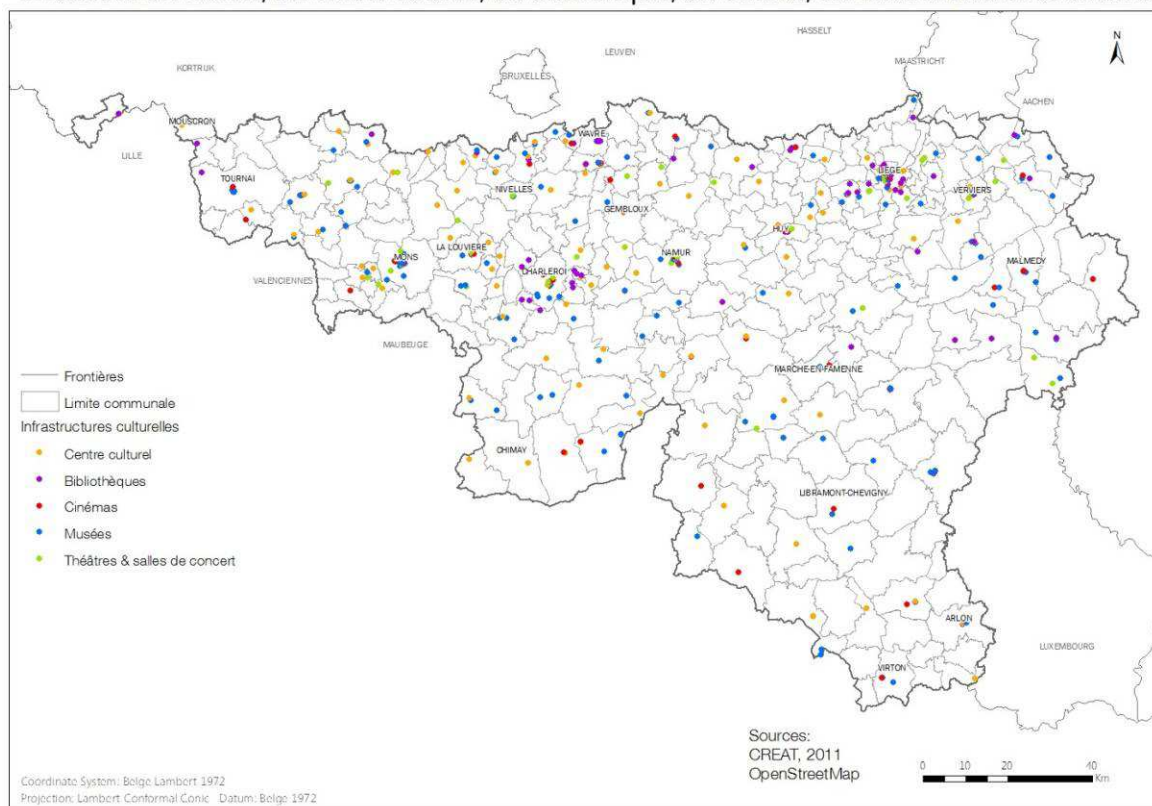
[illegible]

HASSELT
N
KORTRIJK
LEUVEN
BRUXELLES
MAASTRICHT
AACHEN
MOUSCRON
WAVRE
LILLE
LIEGE
TOURNAI
NIVELLES
VERVIERS
GEMBLOUX
HUY
LA LOUVIERE
NAMUR
MONS
MALMEDY
CHARLEROI
VALENCIENNES
MAUBEUGE
MARCHE-EN-FAMENNE
CHIMAY
LIBRAMONT-CHEVIGNY
ARLON
LUXEMBOURG
VIRTON

Frontières
Limite communale
Infrastructures culturelles
Centre culturel
Bibliothèques
Cinémas
Musées
Théâtres & salles de concert

Sources:
CREAT, 2011
OpenStreetMap

0 10 20 40 Km

Coordinate System: Belge Lambert 1972
Projection: Lambert Conformal Conic Datum: Belge 1972